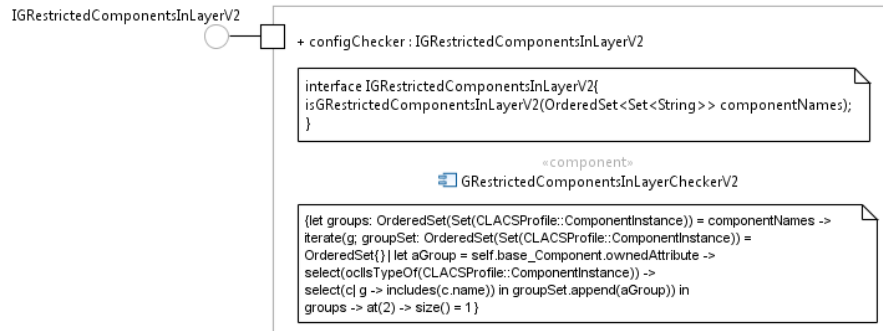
IGRestrictedComponentsInLayerV2

+ configChecker : IGRestrictedComponentsInLayerV2

interface IGRestrictedComponentsInLayerV2{
isGRestrictedComponentsInLayerV2(OrderedSet<Set<String>> componentNames);
}

«component»
GRestrictedComponentsInLayerCheckerV2

{let groups: OrderedSet(Set(CLACSProfile::ComponentInstance)) = componentNames -> iterate(g; groupSet: OrderedSet(Set(CLACSProfile::ComponentInstance)) = OrderedSet{} | let aGroup = self.base_Component.ownedAttribute -> select(oclIsTypeOf(CLACSProfile::ComponentInstance)) -> select(c| g -> includes(c.name)) in groupSet.append(aGroup)) in groups -> at(2) -> size() = 1 }